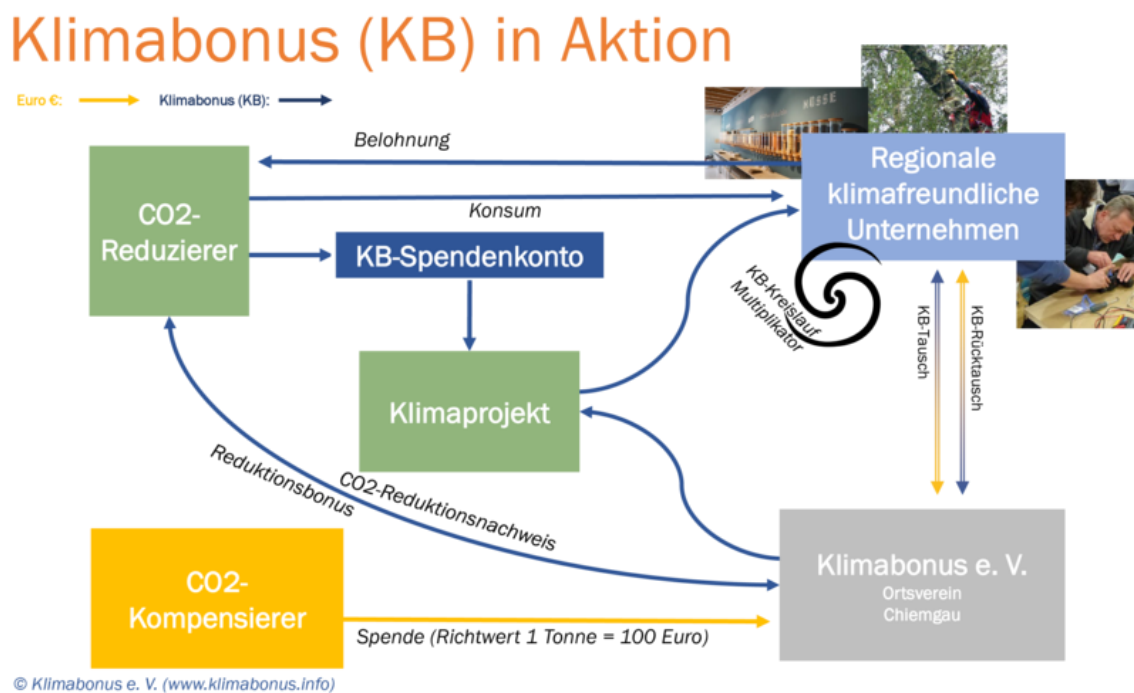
Klimabonus (KB) in Aktion

Euro €:
Klimabonus (KB):

Belohnung

CO2-Reduzierer

Konsum

Regionale klimafreundliche Unternehmen

KB-Spendenkonto

KB-Kreislauf Multiplikator

KB-Tausch

KB-Rücktausch

Klimaprojekt

Reduktionsbonus

CO2-Reduktionsnachweis

CO2-Kompensierer

Klimabonus e. V.
Ortsverein
Chiemgau

Spende (Richtwert 1 Tonne = 100 Euro)

© Klimabonus e. V. (www.klimabonus.info)